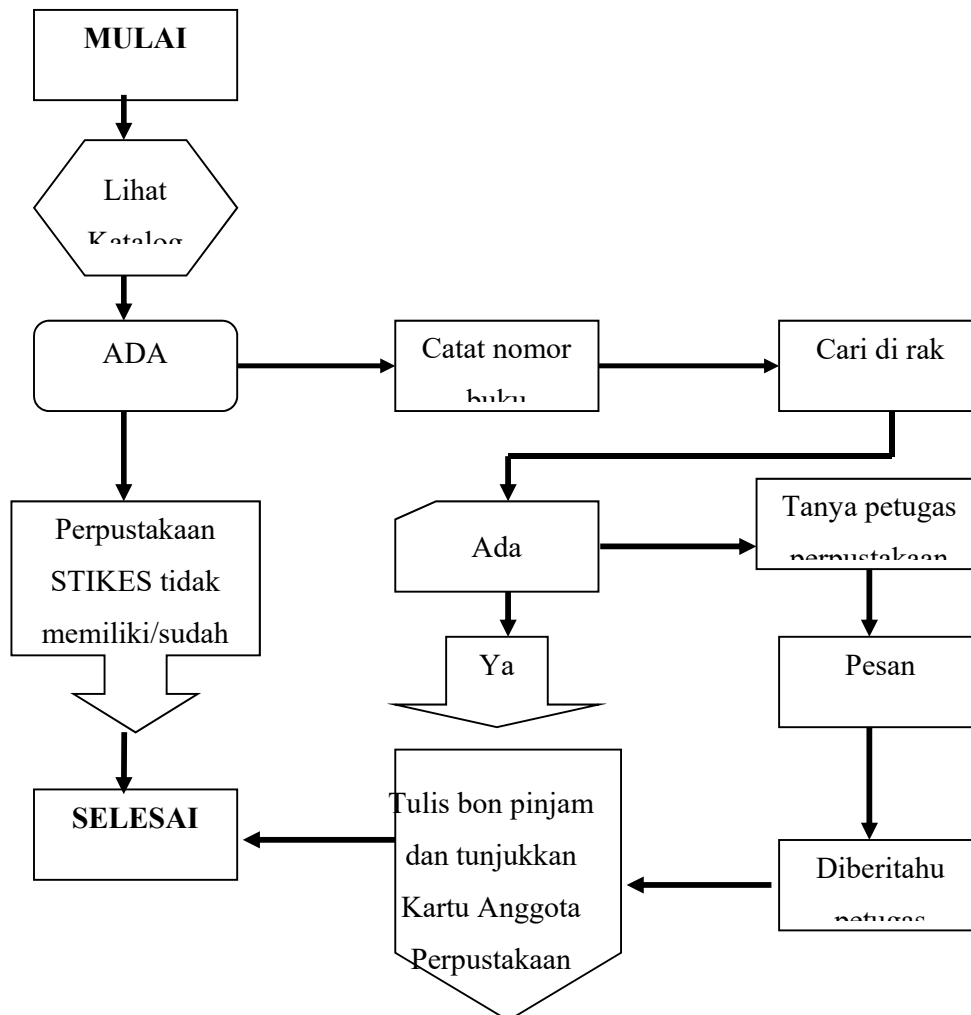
MULAI

Lihat Katalog

ADA

Catat nomor buku

Cari di rak

Perpustakaan STIKES tidak memiliki/sudah

Ada

Tanya petugas perpustakaan

Ya

Pesan

SELESAI

Tulis bon pinjam dan tunjukkan Kartu Anggota Perpustakaan

Diberitahu petugas